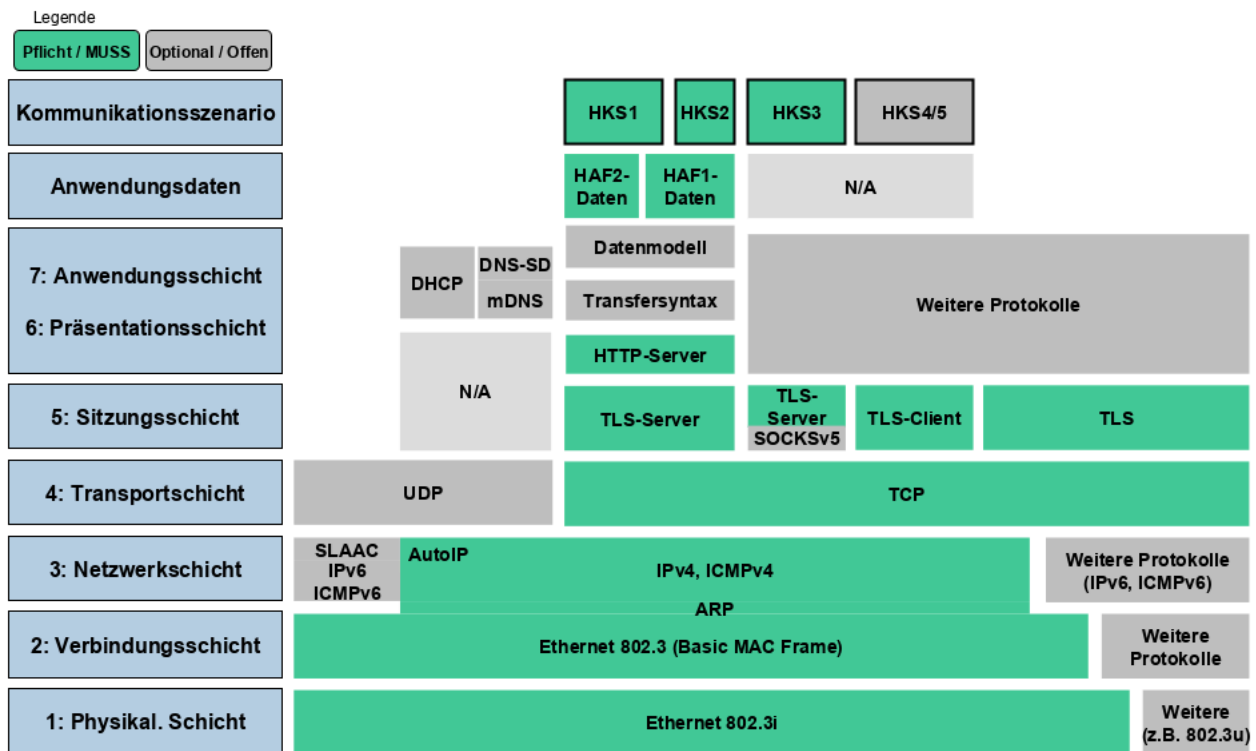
Legende

Pflicht / MUSS

Optional / Offen

Kommunikationsszenario

HKS1

HKS2

HKS3

HKS4/5

Anwendungsdaten

HAF2-Daten

HAF1-Daten

N/A

7: Anwendungsschicht

6: Präsentationsschicht

DHCP

DNS-SD

mDNS

Datenmodell

Transfersyntax

Weitere Protokolle

HTTP-Server

N/A

5: Sitzungsschicht

TLS-Server

TLS-Server

SOCKSv5

TLS-Client

TLS

4: Transportschicht

UDP

TCP

3: Netzwerkschicht

SLAAC IPv6 ICMPv6

AutoIP

IPv4, ICMPv4

ARP

Weitere Protokolle (IPv6, ICMPv6)

2: Verbindungsschicht

Ethernet 802.3 (Basic MAC Frame)

Weitere Protokolle

1: Physikal. Schicht

Ethernet 802.3i

Weitere (z.B. 802.3u)